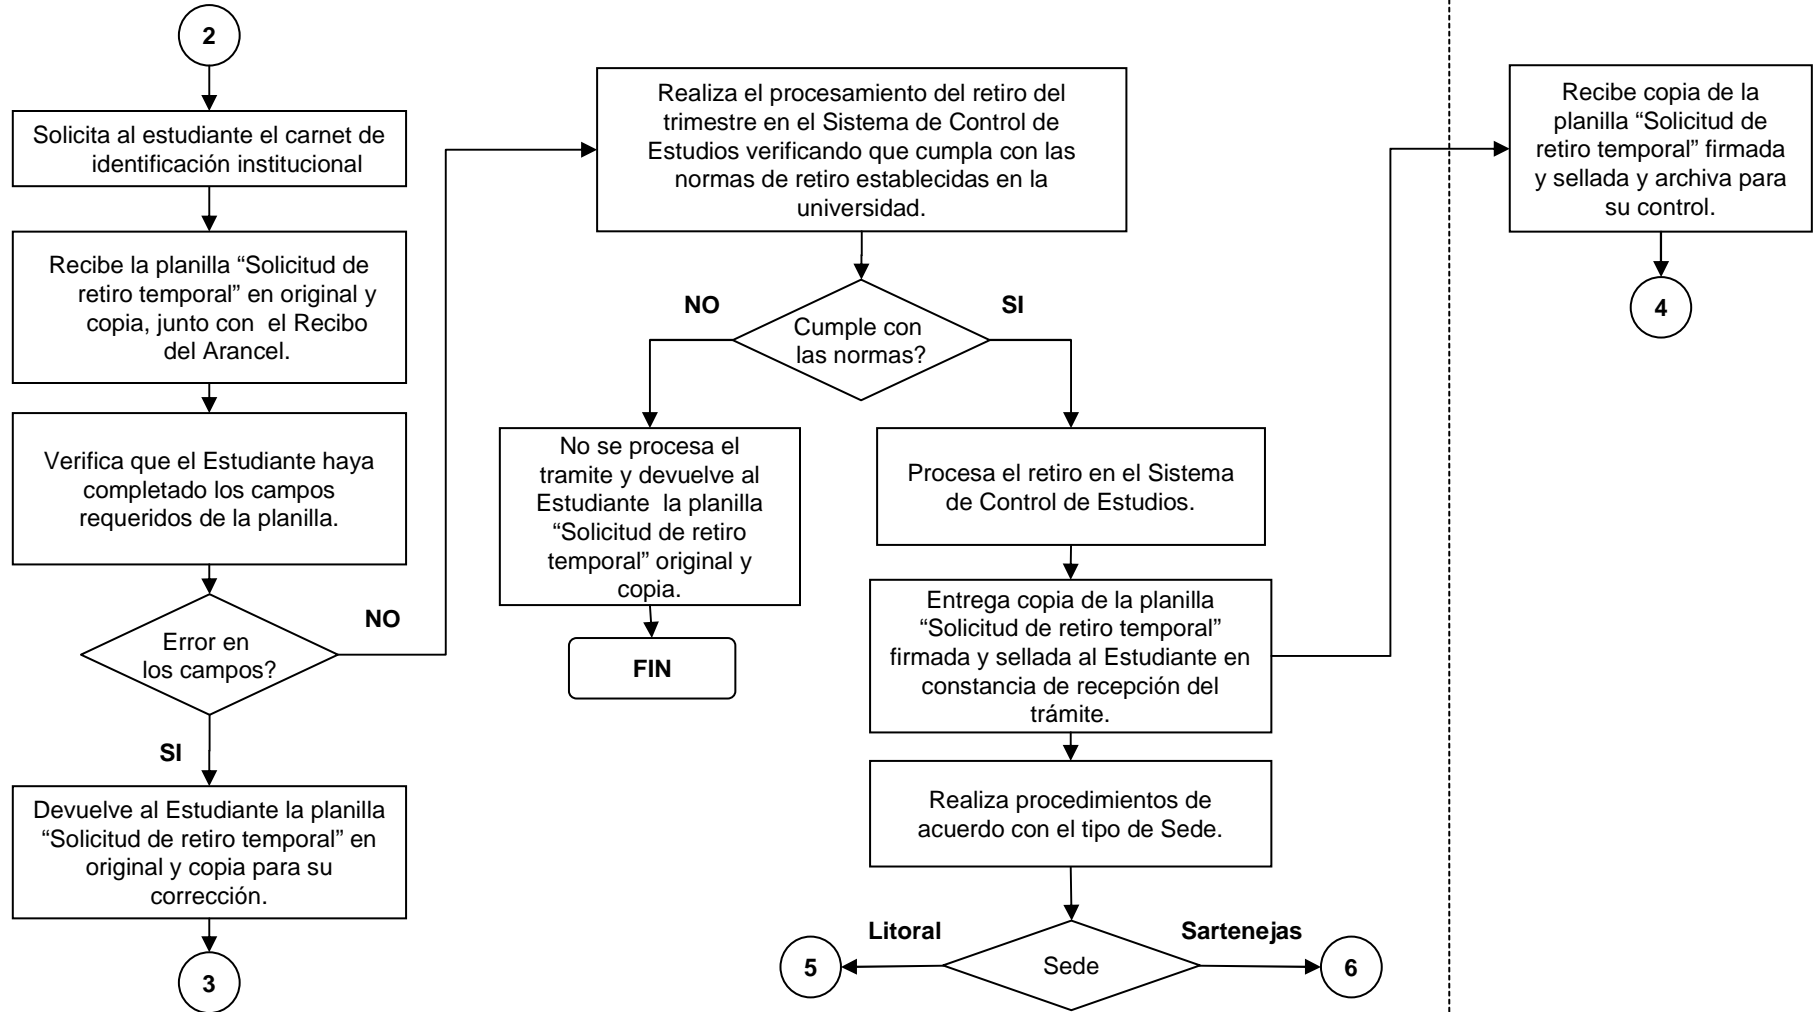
2

Solicita al estudiante el carnet de identificación institucional

Recibe la planilla “Solicitud de retiro temporal” en original y copia, junto con el Recibo del Arancel.

Verifica que el Estudiante haya completado los campos requeridos de la planilla.

Error en los campos?

NO

SI

Devuelve al Estudiante la planilla “Solicitud de retiro temporal” en original y copia para su corrección.

3

Realiza el procesamiento del retiro del trimestre en el Sistema de Control de Estudios verificando que cumpla con las normas de retiro establecidas en la universidad.

NO

Cumple con las normas?

SI

No se procesa el tramite y devuelve al Estudiante la planilla “Solicitud de retiro temporal” original y copia.

FIN

Procesa el retiro en el Sistema de Control de Estudios.

Entrega copia de la planilla “Solicitud de retiro temporal” firmada y sellada al Estudiante en constancia de recepción del trámite.

Realiza procedimientos de acuerdo con el tipo de Sede.

Litoral

Sede

Sartenejas

5

6

Recibe copia de la planilla “Solicitud de retiro temporal” firmada y sellada y archiva para su control.

4